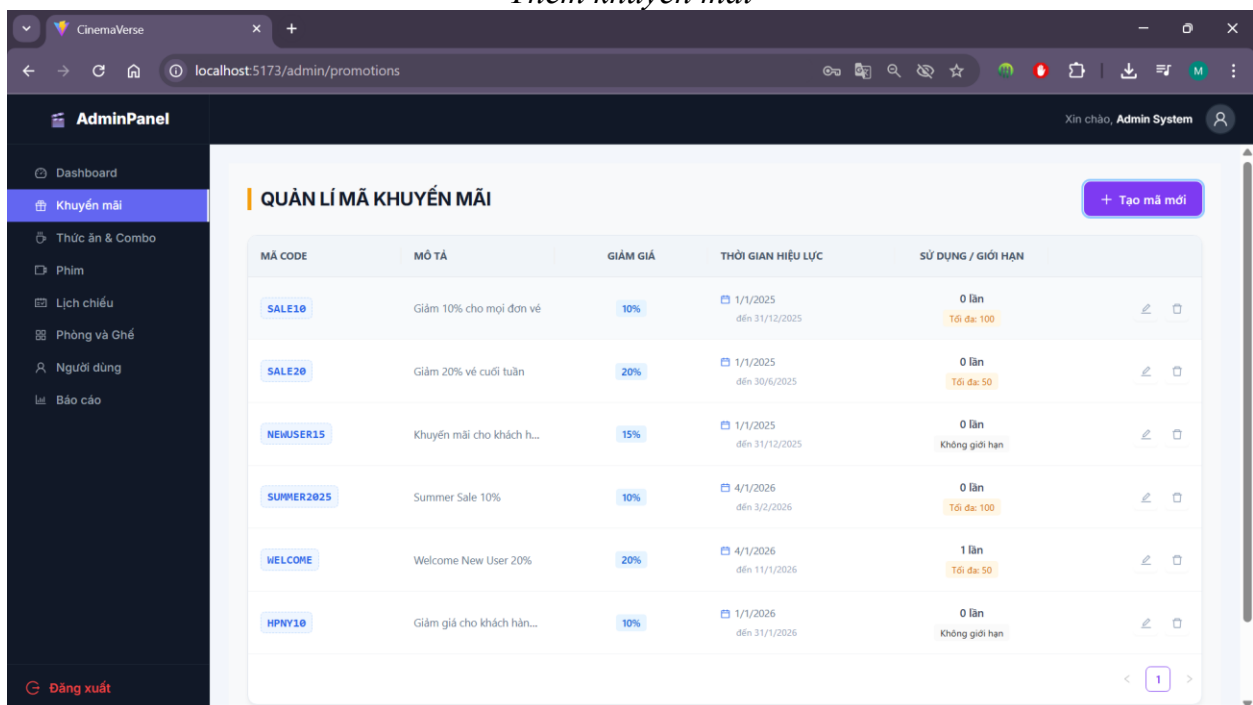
Thêm khuyến mãi

CinemaVerse

localhost:5173/admin/promotions

M

AdminPanel

Xin chào, Admin System

Dashboard
Khuyến mãi
Thức ăn & Combo
Phim
Lịch chiếu
Phòng và Ghế
Người dùng
Báo cáo

Đăng xuất

QUẢN LÍ MÃ KHUYẾN MÃI

+ Tạo mã mới

| MÃ CODE | MÔ TẢ | GIẢM GIÁ | THỜI GIAN HIỆU LỰC | SỬ DỤNG / GIỚI HẠN |
|---|---|---|---|---|
| SALE10 | Giảm 10% cho mọi đơn vé | 10% | 1/1/2025 đến 31/12/2025 | 0 lần Tối đa: 100 |
| SALE20 | Giảm 20% vé cuối tuần | 20% | 1/1/2025 đến 30/6/2025 | 0 lần Tối đa: 50 |
| NEWUSER15 | Khuyến mãi cho khách h... | 15% | 1/1/2025 đến 31/12/2025 | 0 lần Không giới hạn |
| SUMMER2025 | Summer Sale 10% | 10% | 4/1/2026 đến 3/2/2026 | 0 lần Tối đa: 100 |
| WELCOME | Welcome New User 20% | 20% | 4/1/2026 đến 11/1/2026 | 1 lần Tối đa: 50 |
| HPNY10 | Giảm giá cho khách hàn... | 10% | 1/1/2026 đến 31/1/2026 | 0 lần Không giới hạn |

1